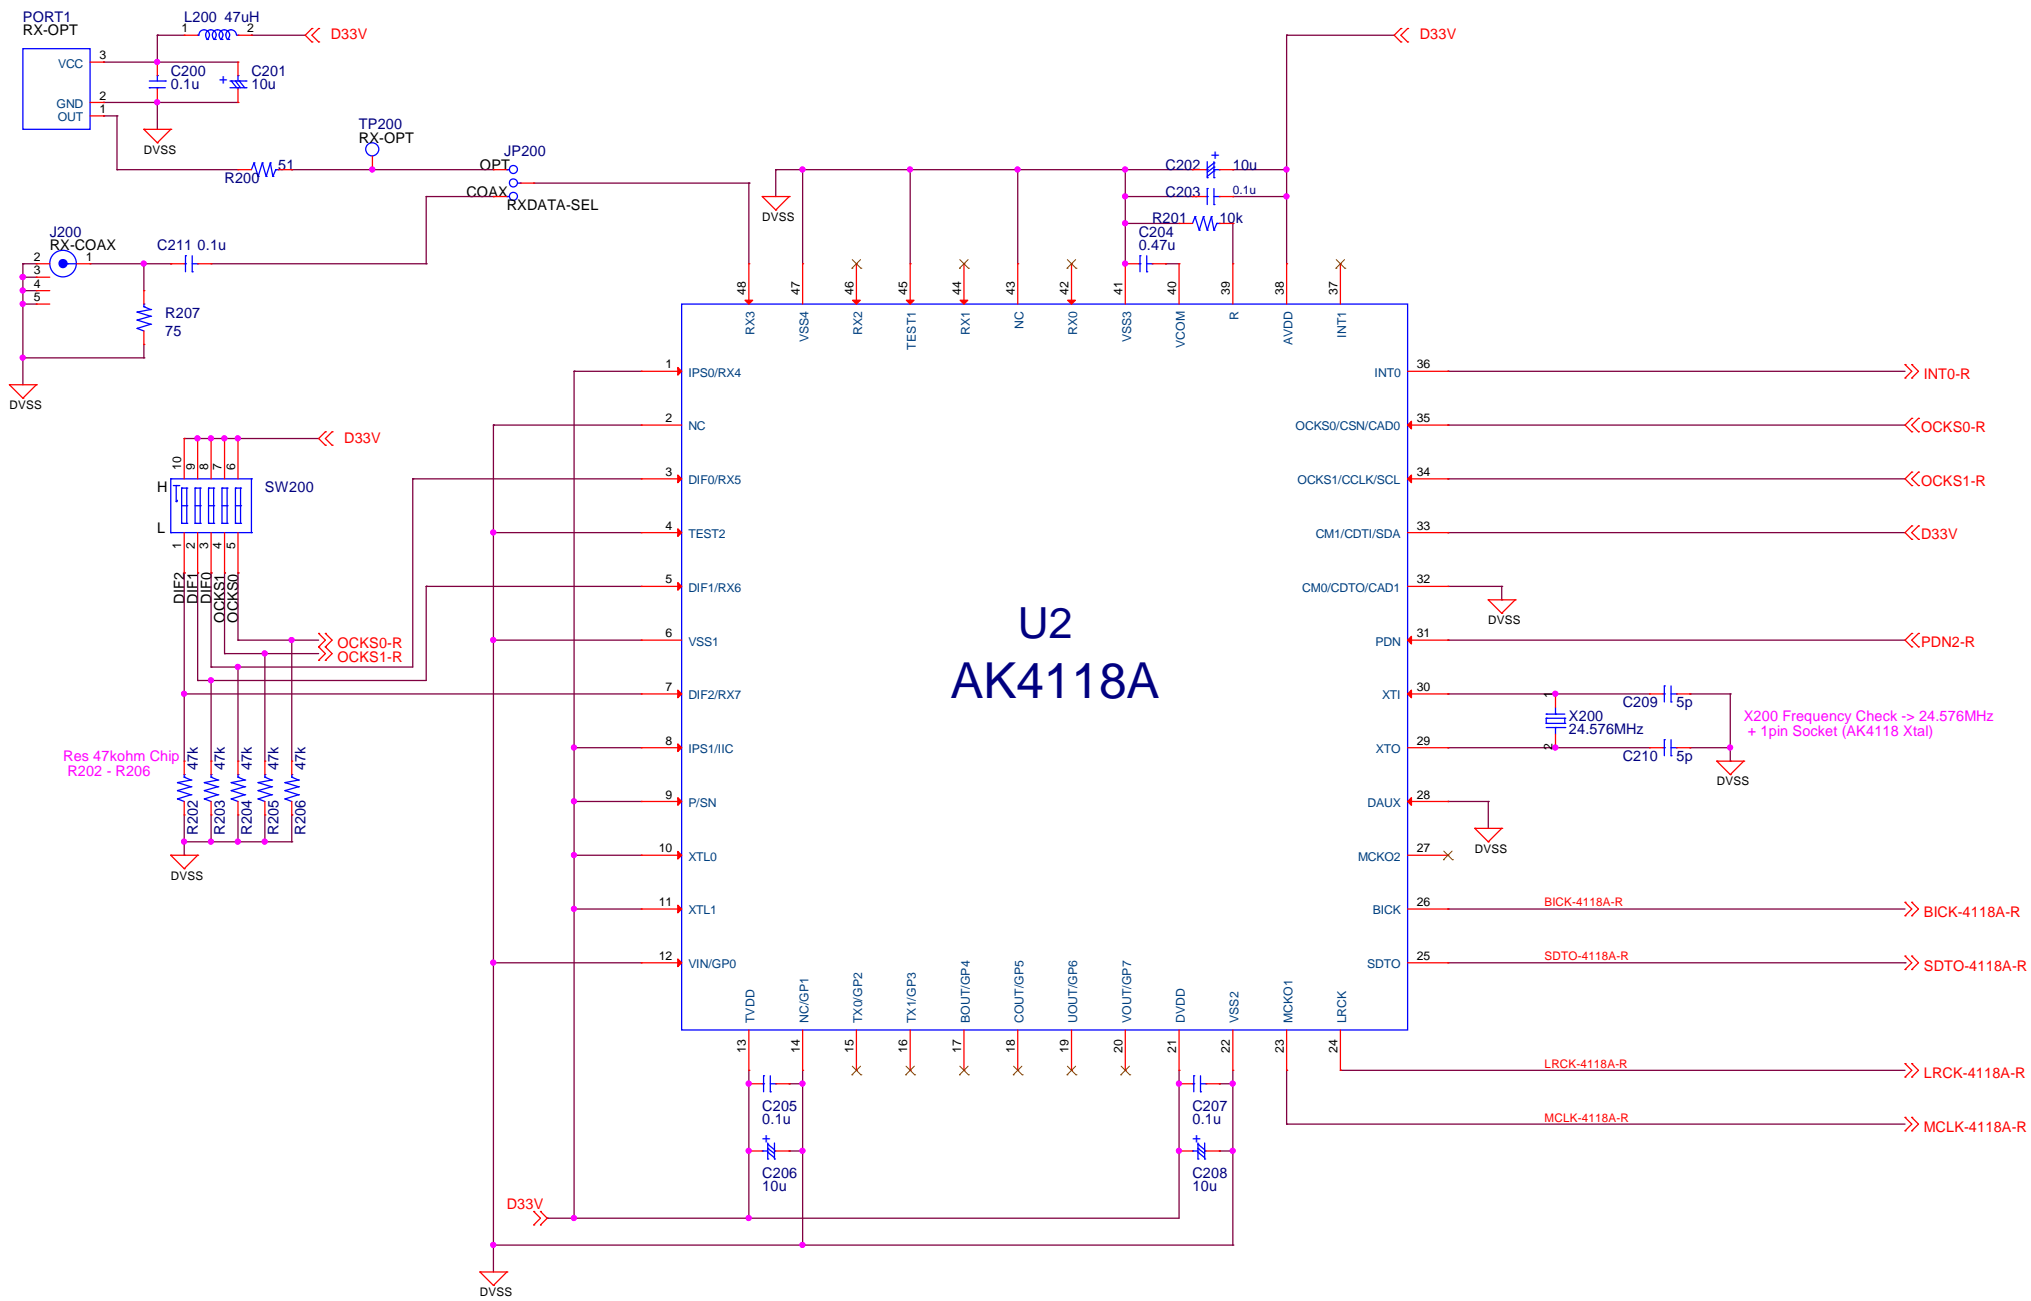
PORT1
RX-OPT
VCC
GND
OUT
3
2
1
L200 47uH
1 2
D33V
C200
0.1u
C201
10u
DVSS
TP200
RX-OPT
R200
51
OPT
JP200
COAX
RXDATA-SEL
J200
RX-COAX
2
3
4
5
1
C211 0.1u
R207
75
DVSS
DVSS
C202 10u
C203 0.1u
R201 10k
C204
0.47u
D33V
48 47 46 45 44 43 42 41 40 39 38 37
RX3 VSS4 RX2 TEST1 RX1 NC RX0 VSS3 VCOM R AVDD INT1
1 IPS0/RX4
2 NC
3 DIF0/RX5
4 TEST2
5 DIF1/RX6
6 VSS1
7 DIF2/RX7
8 IPS1/IIC
9 P/SN
10 XTL0
11 XTL1
12 VIN/GP0
36 INT0
35 OCKS0/CSN/CAD0
34 OCKS1/CCLK/SCL
33 CM1/CDTI/SDA
32 CM0/CDTO/CAD1
31 PDN
30 XTI
29 XTO
28 DAUX
27 MCKO2
26 BICK
25 SDTO
INT0-R
OCKS0-R
OCKS1-R
D33V
DVSS
PDN2-R
C209 5p
X200
24.576MHz
C210 5p
X200 Frequency Check -> 24.576MHz
+ 1pin Socket (AK4118 Xtal)
DVSS
DVSS
BICK-4118A-R
BICK-4118A-R
SDTO-4118A-R
SDTO-4118A-R
U2
AK4118A
D33V
10 9 8 7 6
H
L
SW200
1 2 3 4 5
DIF2
DIF1
DIF0
OCKS1
OCKS0
OCKS0-R
OCKS1-R
Res 47kohm Chip
R202 - R206
47k 47k 47k 47k 47k
R202 R203 R204 R205 R206
DVSS
TVDD NC/GP1 TX0/GP2 TX1/GP3 BOUT/GP4 COUT/GP5 UOUT/GP6 VOUT/GP7 DVDD VSS2 MCKO1 LRCK
13 14 15 16 17 18 19 20 21 22 23 24
C205
0.1u
C206
10u
C207
0.1u
C208
10u
LRCK-4118A-R
LRCK-4118A-R
MCLK-4118A-R
MCLK-4118A-R
D33V
DVSS